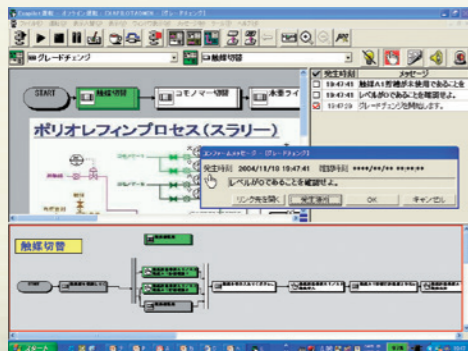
グレードチェンジ

触媒切替

START

触媒切替

コモノマー切替

本事ライ

発生時刻

メッセージ

19:47:41

触媒A1貯槽が未使用であることを

19:47:41

レベルが0であることを確認せよ。

19:47:29

グレードチェンジを開始します。

ポリオレフィンプロセス（スラリー）

コンファームメッセージ - [グレードチェンジ]

発生時刻

2004/11/10 19:47:41

確認時刻

****/**/** **:**:**

レベルが0であることを確認せよ。

リンク先を開く

発生箇所

OK

キャンセル

触媒切替

スタート